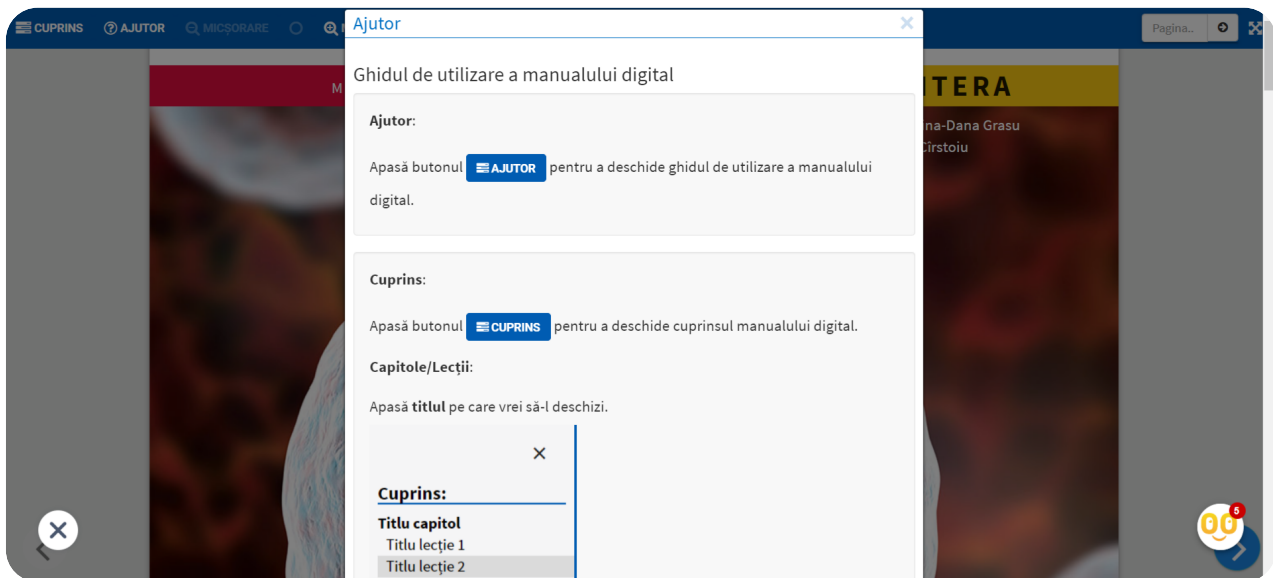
CUPRINS AJUTOR MICȘORARE

Pagina..

M

ITERA

na-Dana Grasu

Cîrstoiu

Ajutor

Ghidul de utilizare a manualului digital

**Ajutor**:

Apasă butonul AJUTOR pentru a deschide ghidul de utilizare a manualului digital.

**Cuprins**:

Apasă butonul CUPRINS pentru a deschide cuprinsul manualului digital.

**Capitole/Lecții**:

Apasă **titlul** pe care vrei să-l deschizi.

Cuprins:

Titlu capitol

Titlu lecție 1

Titlu lecție 2

5